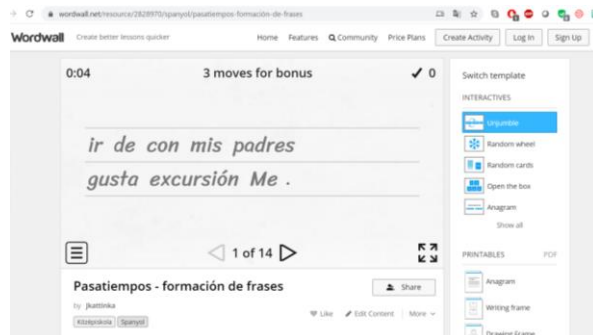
wordwall.net/resource/2828970/spanyol/pasatiempos-formación-de-frases

Wordwall Create better lessons quicker

Home Features Community Price Plans Create Activity Log In Sign Up

0:04 3 moves for bonus ✓ 0

ir de con mis padres
gusta excursión Me .

1 of 14

Pasatiempos - formación de frases

Share

by jkattinka

Középiskola Spanyol

Like Edit Content More

Switch template

INTERACTIVES

Unjumble

Random wheel

Random cards

Open the box

Anagram

Show all

PRINTABLES PDF

Anagram

Writing frame

Drawing Frame